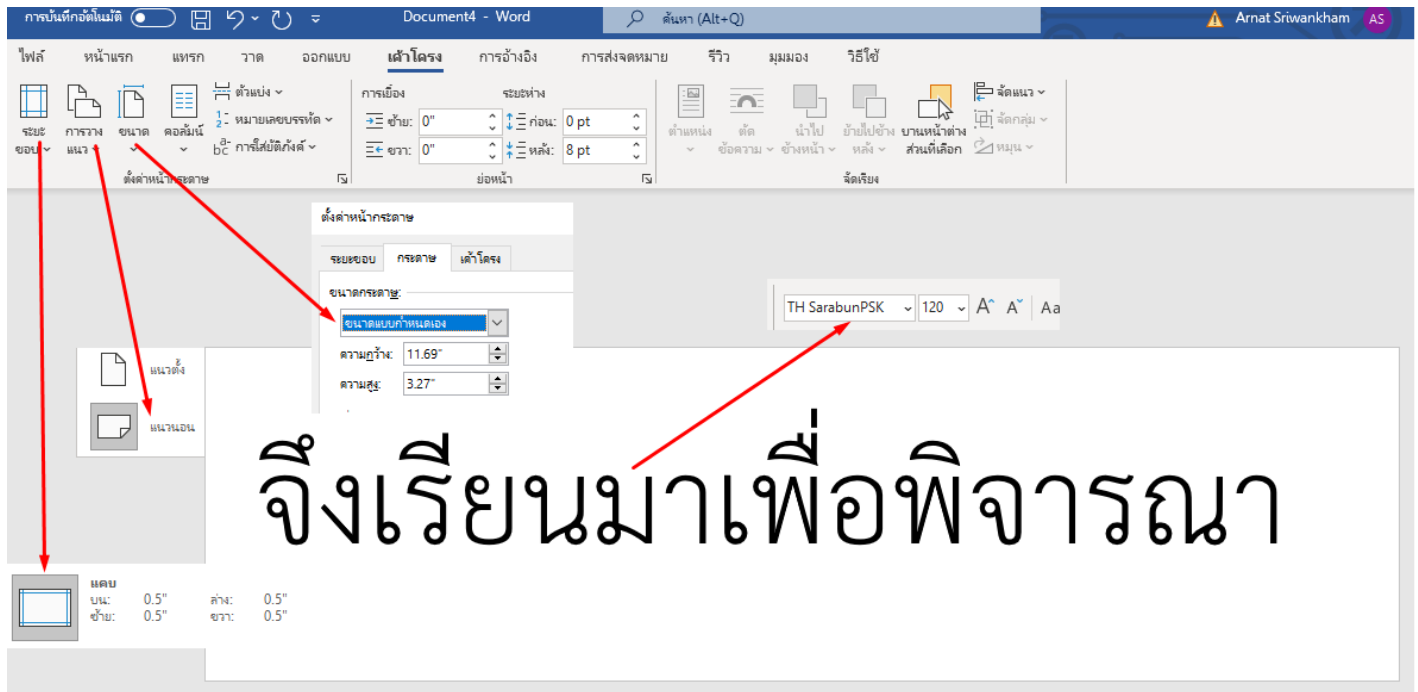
การบันทึกอัตโนมัติ Document4 - Word ค้นหา (Alt+Q) Arnat Sriwankham AS

ไฟล์ หน้าแรก แทรก วาด ออกแบบ เค้าโครง การอ้างอิง การส่งจดหมาย รีวิว มุมมอง วิธีใช้

ระยะขอบ การวางแนว ขนาด คอลัมน์ ตัวแบ่ง หมายเลขบรรทัด การใส่ยัติภังค์
ตั้งค่าหน้ากระดาษ

การเยื้อง ซ้าย: 0" ขวา: 0"
ระยะห่าง ก่อน: 0 pt หลัง: 8 pt
ย่อหน้า

ตำแหน่ง ตัดข้อความ นำไปข้างหน้า ย้ายไปข้างหลัง บานหน้าต่างส่วนที่เลือก จัดแนว จัดกลุ่ม หมุน
จัดเรียง

ตั้งค่าหน้ากระดาษ
ระยะขอบ กระดาษ เค้าโครง
ขนาดกระดาษ:
ขนาดแบบกำหนดเอง
ความกว้าง: 11.69"
ความสูง: 3.27"

TH SarabunPSK 120 A A Aa

แนวตั้ง
แนวนอน

จึงเรียนมาเพื่อพิจารณา

แคบ
บน: 0.5" ล่าง: 0.5"
ซ้าย: 0.5" ขวา: 0.5"